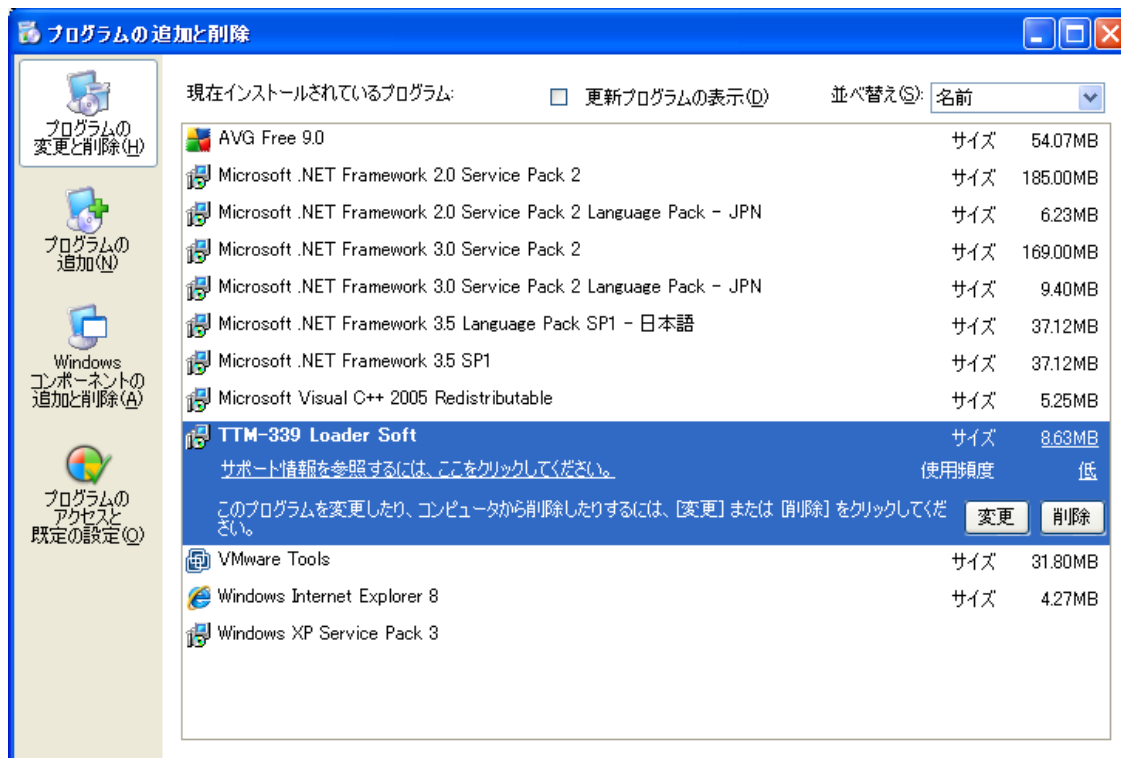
プログラムの追加と削除

プログラムの変更と削除(H)

プログラムの追加(N)

Windows コンポーネントの追加と削除(A)

プログラムのアクセスと既定の設定(O)

現在インストールされているプログラム:

更新プログラムの表示(D)

並べ替え(S): 名前

| | | |
|---|---|---|
| AVG Free 9.0 | サイズ | 54.07MB |
| Microsoft .NET Framework 2.0 Service Pack 2 | サイズ | 185.00MB |
| Microsoft .NET Framework 2.0 Service Pack 2 Language Pack - JPN | サイズ | 6.23MB |
| Microsoft .NET Framework 3.0 Service Pack 2 | サイズ | 169.00MB |
| Microsoft .NET Framework 3.0 Service Pack 2 Language Pack - JPN | サイズ | 9.40MB |
| Microsoft .NET Framework 3.5 Language Pack SP1 - 日本語 | サイズ | 37.12MB |
| Microsoft .NET Framework 3.5 SP1 | サイズ | 37.12MB |
| Microsoft Visual C++ 2005 Redistributable | サイズ | 5.25MB |
| TTM-339 Loader Soft | サイズ | 8.63MB |

サポート情報を参照するには、ここをクリックしてください。 使用頻度 低

このプログラムを変更したり、コンピュータから削除したりするには、[変更] または [削除] をクリックしてください。

変更 削除

| | | |
|---|---|---|
| VMware Tools | サイズ | 31.80MB |
| Windows Internet Explorer 8 | サイズ | 4.27MB |
| Windows XP Service Pack 3 | | |